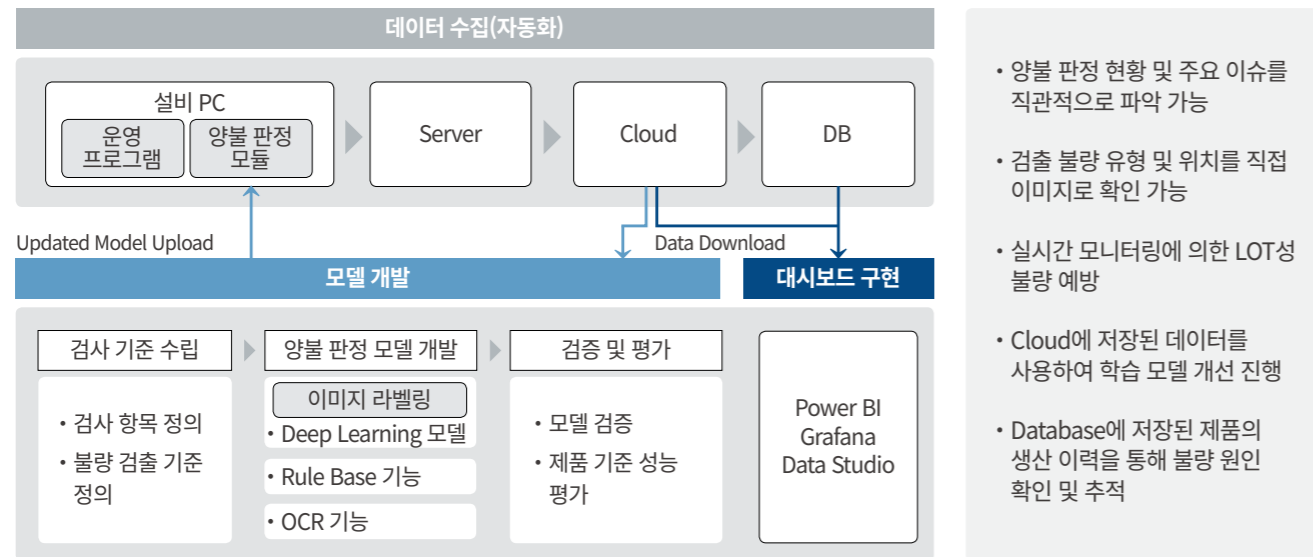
데이터 수집(자동화)

설비 PC

운영 프로그램

양불 판정 모듈

Server

Cloud

DB

Updated Model Upload

Data Download

모델 개발

대시보드 구현

검사 기준 수립

양불 판정 모델 개발

검증 및 평가

• 검사 항목 정의
• 불량 검출 기준 정의

이미지 라벨링

• Deep Learning 모델

• Rule Base 기능

• OCR 기능

• 모델 검증
• 제품 기준 성능 평가

Power BI
Grafana
Data Studio

• 양불 판정 현황 및 주요 이슈를 직관적으로 파악 가능

• 검출 불량 유형 및 위치를 직접 이미지로 확인 가능

• 실시간 모니터링에 의한 LOT성 불량 예방

• Cloud에 저장된 데이터를 사용하여 학습 모델 개선 진행

• Database에 저장된 제품의 생산 이력을 통해 불량 원인 확인 및 추적